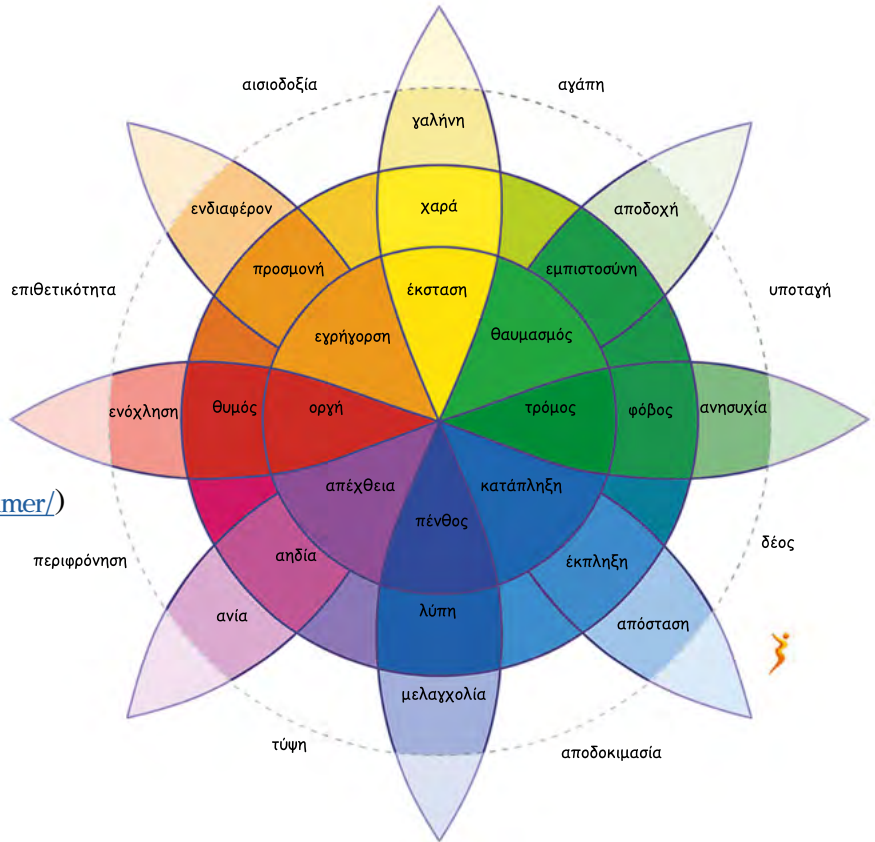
αισιοδοξία

αγάπη

γαλήνη

ενδιαφέρον

χαρά

αποδοχή

προσμονή

έκσταση

εμπιστοσύνη

επιθετικότητα

υποταγή

εγρήγορση

θαυμασμός

ενόχληση

θυμός

οργή

τρόμος

φόβος

ανησυχία

mer/)

απέχθεια

κατάπληξη

πένθος

δέος

περιφρόνηση

αηδία

έκπληξη

ανία

λύπη

απόσταση

μελαγχολία

τύψη

αποδοκιμασία